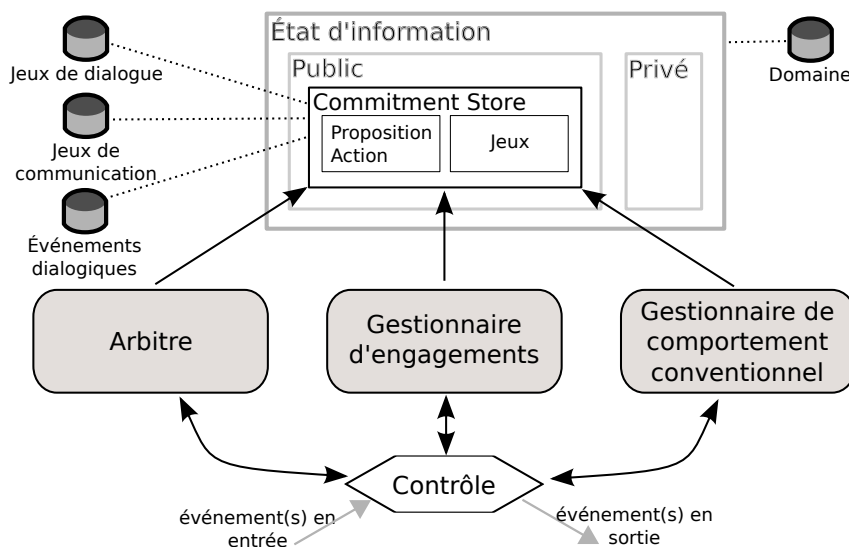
État d'information

Public

Privé

Commitment Store

Proposition
Action

Jeux

Jeux de dialogue

Jeux de communication

Événements dialogiques

Domaine

Arbitre

Gestionnaire d'engagements

Gestionnaire de comportement conventionnel

Contrôle

événement(s) en entrée

événement(s) en sortie